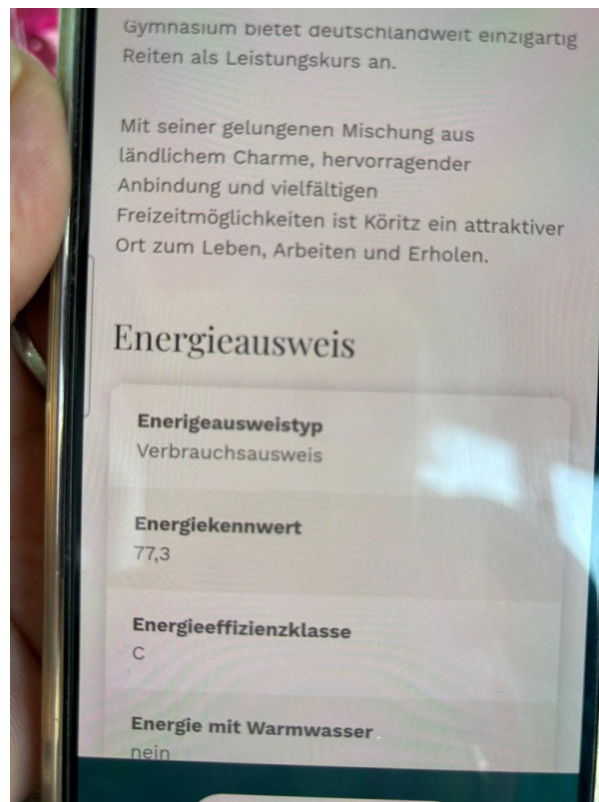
Gymnasium bietet deutschlandweit einzigartig Reiten als Leistungskurs an.

Mit seiner gelungenen Mischung aus ländlichem Charme, hervorragender Anbindung und vielfältigen Freizeitmöglichkeiten ist Köritz ein attraktiver Ort zum Leben, Arbeiten und Erholen.

Energieausweis

Enerigeausweistyp
Verbrauchsausweis

Energiekennwert
77,3

Energieeffizienzklasse
C

Energie mit Warmwasser
nein